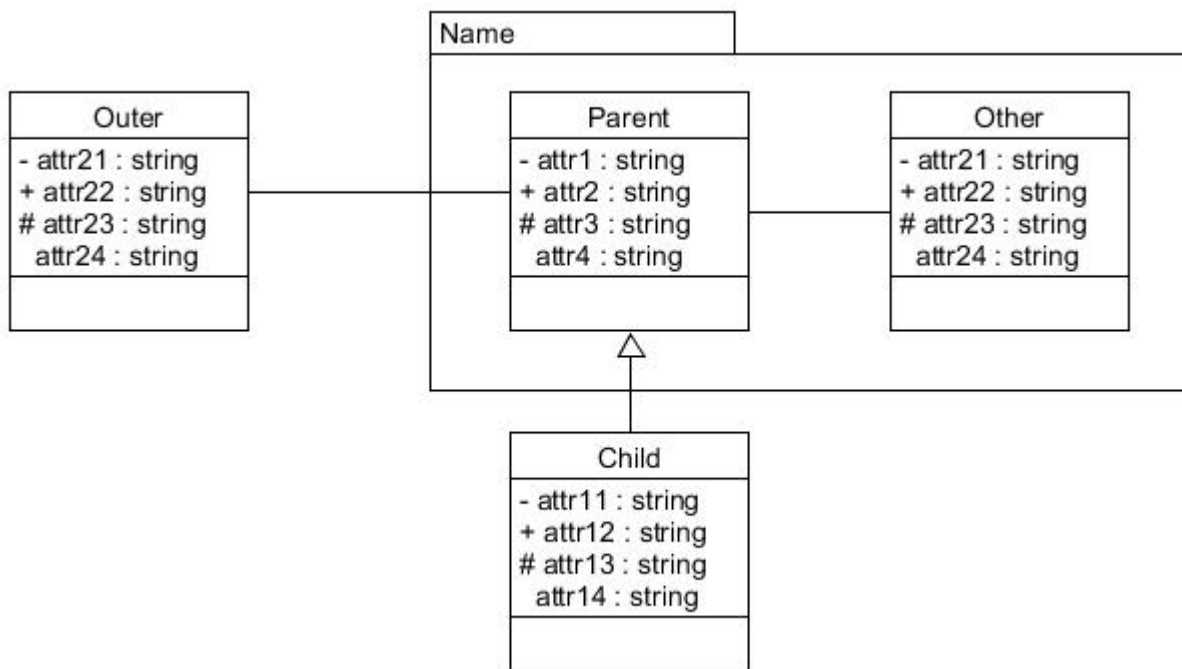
Name

Outer
- attr21 : string
+ attr22 : string
# attr23 : string
attr24 : string

Parent
- attr1 : string
+ attr2 : string
# attr3 : string
attr4 : string

Other
- attr21 : string
+ attr22 : string
# attr23 : string
attr24 : string

Child
- attr11 : string
+ attr12 : string
# attr13 : string
attr14 : string